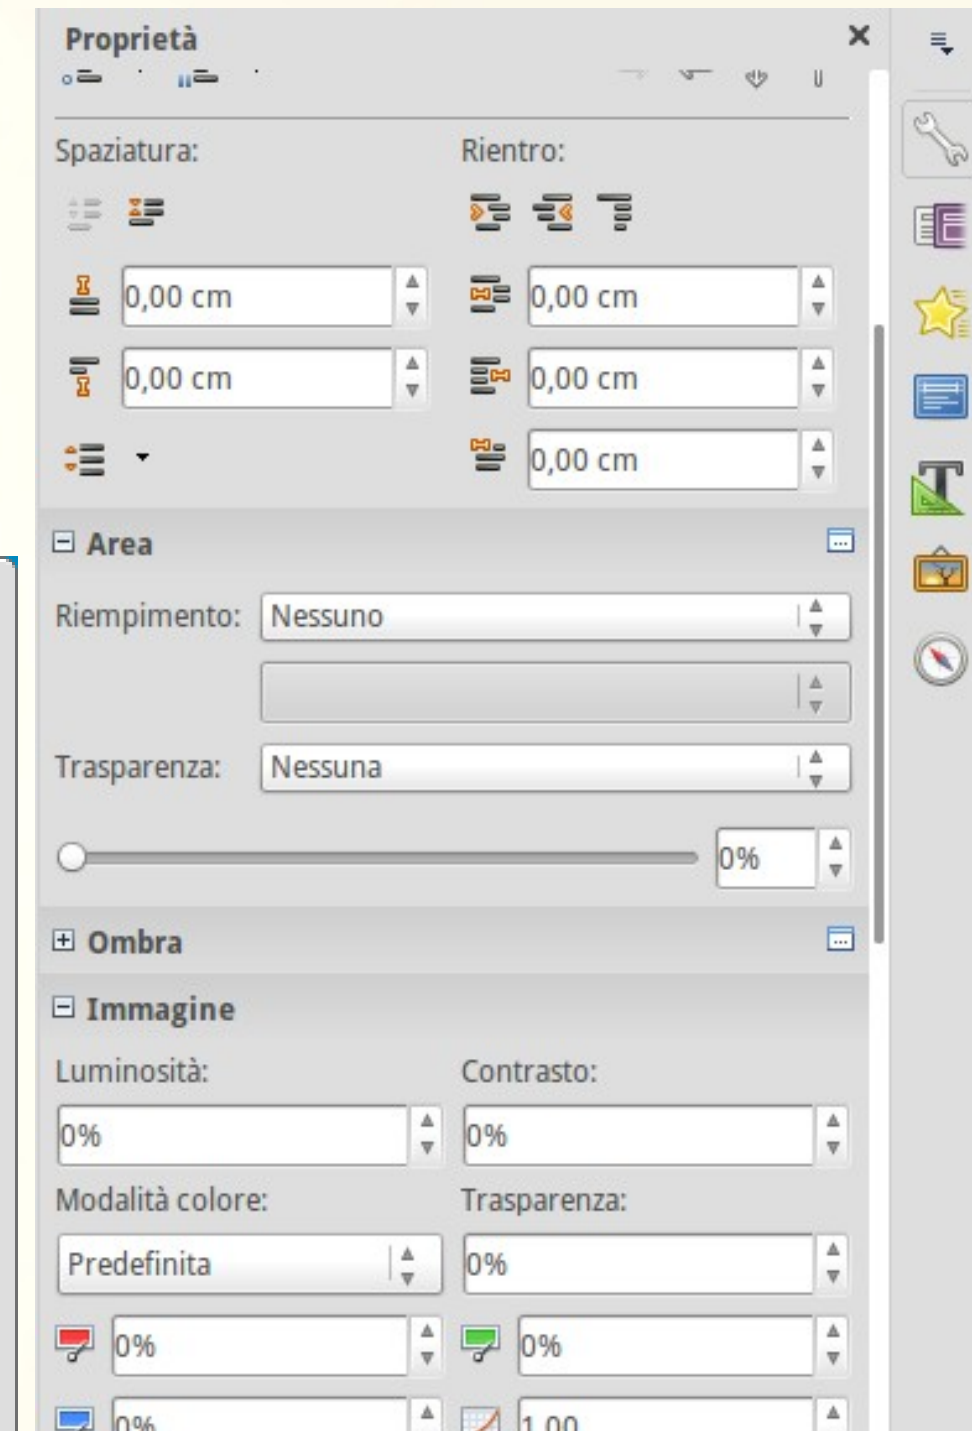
Proprietà

Spaziatura:

Rientro:

0,00 cm

0,00 cm

0,00 cm

0,00 cm

0,00 cm

Area

Riempimento: Nessuno

Trasparenza: Nessuna

0%

Ombra

Immagine

Luminosità:

Contrasto:

0%

0%

Modalità colore:

Trasparenza:

Predefinita

0%

0%

0%

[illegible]

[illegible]